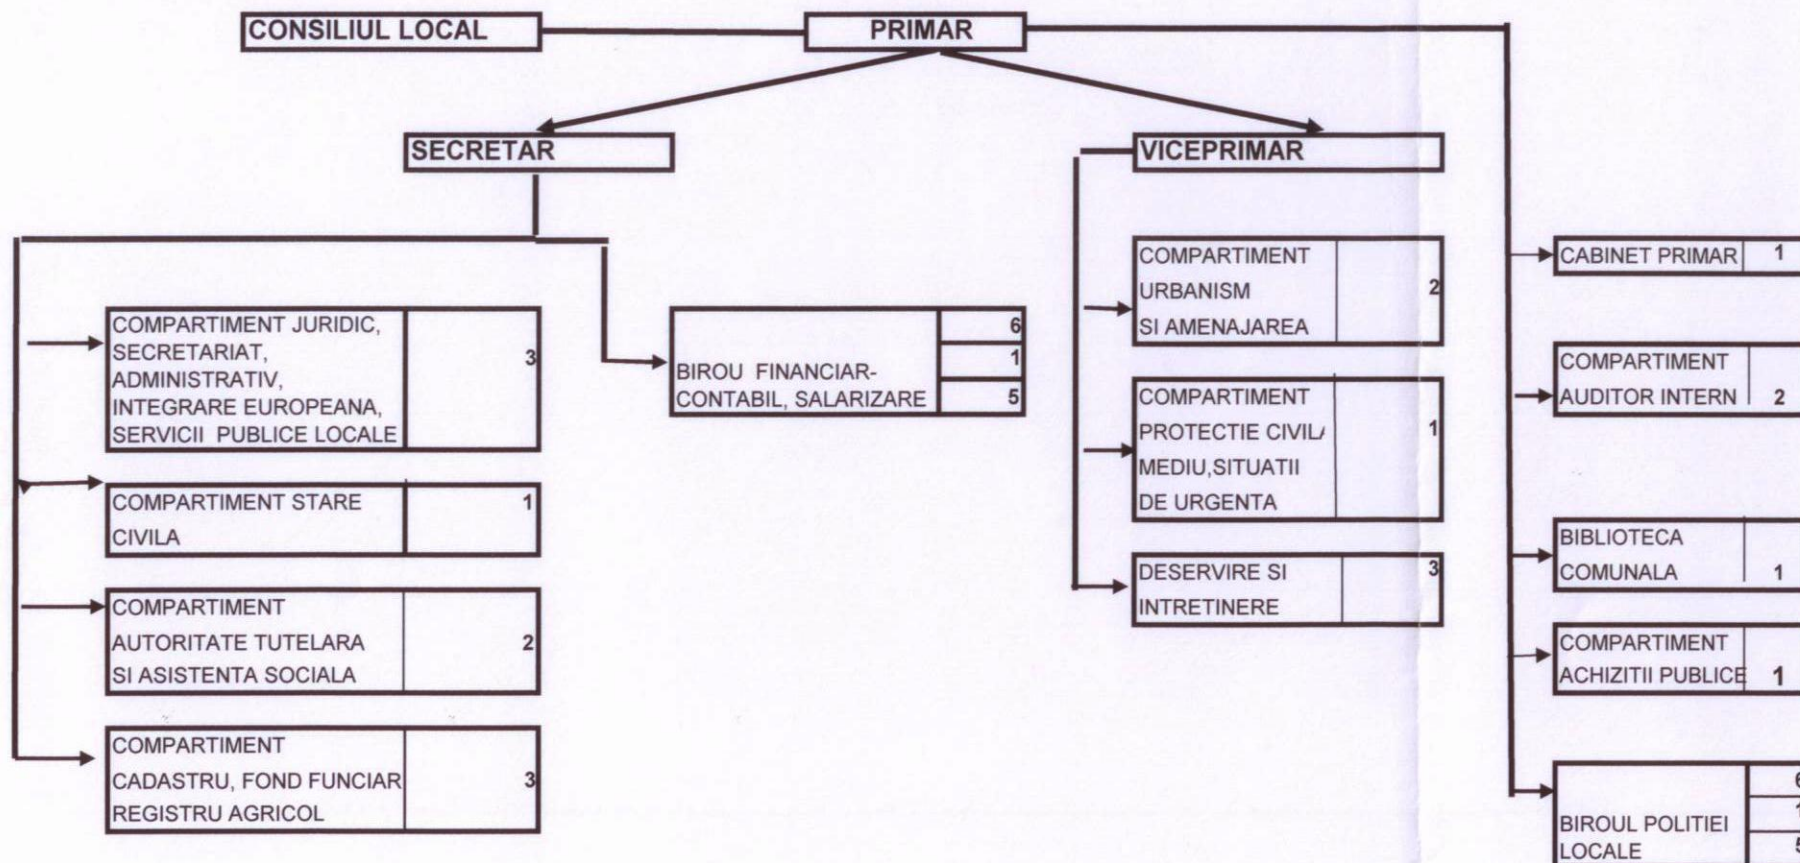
CONSILIUL LOCAL

PRIMAR

SECRETAR

VICEPRIMAR

COMPARTIMENT JURIDIC, SECRETARIAT, ADMINISTRATIV, INTEGRARE EUROPEANA, SERVICII PUBLICE LOCALE 3

COMPARTIMENT STARE CIVILA 1

COMPARTIMENT AUTORITATE TUTELARA SI ASISTENTA SOCIALA 2

COMPARTIMENT CADASTRU, FOND FUNCIAR REGISTRU AGRICOL 3

BIROU FINANCIAR-CONTABIL, SALARIZARE 6 1 5

COMPARTIMENT URBANISM SI AMENAJAREA 2

COMPARTIMENT PROTECTIE CIVIL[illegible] MEDIU,SITUATII DE URGENTA 1

DESERVIRE SI INTRETINERE 3

CABINET PRIMAR 1

COMPARTIMENT AUDITOR INTERN 2

BIBLIOTECA COMUNALA 1

COMPARTIMENT ACHIZITII PUBLICE 1

BIROUL POLITIEI LOCALE 6 1 5